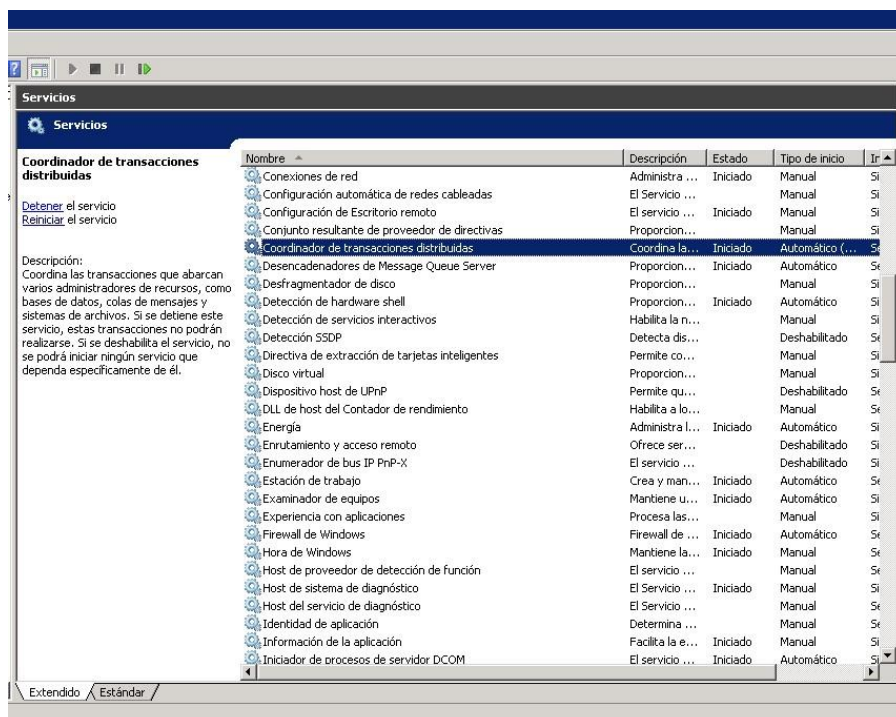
Servicios

Servicios

Coordinador de transacciones distribuidas

Detener el servicio
Reiniciar el servicio

Descripción:
Coordina las transacciones que abarcan varios administradores de recursos, como bases de datos, colas de mensajes y sistemas de archivos. Si se detiene este servicio, estas transacciones no podrán realizarse. Si se deshabilita el servicio, no se podrá iniciar ningún servicio que dependa específicamente de él.

| Nombre | Descripción | Estado | Tipo de inicio | Ir |
|---|---|---|---|---|
| Conexiones de red | Administra ... | Iniciado | Manual | Si |
| Configuración automática de redes cableadas | El Servicio ... | | Manual | Si |
| Configuración de Escritorio remoto | El servicio ... | Iniciado | Manual | Si |
| Conjunto resultante de proveedor de directivas | Proporcion... | | Manual | Si |
| Coordinador de transacciones distribuidas | Coordina la... | Iniciado | Automático (... | Se |
| Desencadenadores de Message Queue Server | Proporcion... | Iniciado | Automático | Se |
| Desfragmentador de disco | Proporcion... | | Manual | Si |
| Detección de hardware shell | Proporcion... | Iniciado | Automático | Si |
| Detección de servicios interactivos | Habilita la n... | | Manual | Si |
| Detección SSDP | Detecta dis... | | Deshabilitado | Se |
| Directiva de extracción de tarjetas inteligentes | Permite co... | | Manual | Si |
| Disco virtual | Proporcion... | | Manual | Si |
| Dispositivo host de UPnP | Permite qu... | | Deshabilitado | Se |
| DLL de host del Contador de rendimiento | Habilita a lo... | | Manual | Se |
| Energía | Administra l... | Iniciado | Automático | Si |
| Enrutamiento y acceso remoto | Ofrece ser... | | Deshabilitado | Si |
| Enumerador de bus IP PnP-X | El servicio ... | | Deshabilitado | Si |
| Estación de trabajo | Crea y man... | Iniciado | Automático | Se |
| Examinador de equipos | Mantiene u... | Iniciado | Automático | Si |
| Experiencia con aplicaciones | Procesa las... | | Manual | Si |
| Firewall de Windows | Firewall de ... | Iniciado | Automático | Se |
| Hora de Windows | Mantiene la... | Iniciado | Manual | Se |
| Host de proveedor de detección de función | El servicio ... | | Manual | Se |
| Host de sistema de diagnóstico | El Servicio ... | Iniciado | Manual | Si |
| Host del servicio de diagnóstico | El Servicio ... | | Manual | Se |
| Identidad de aplicación | Determina ... | | Manual | Se |
| Información de la aplicación | Facilita la e... | Iniciado | Manual | Si |
| Iniciador de procesos de servidor DCOM | El servicio ... | Iniciado | Automático | Si |

Extendido | Estándar